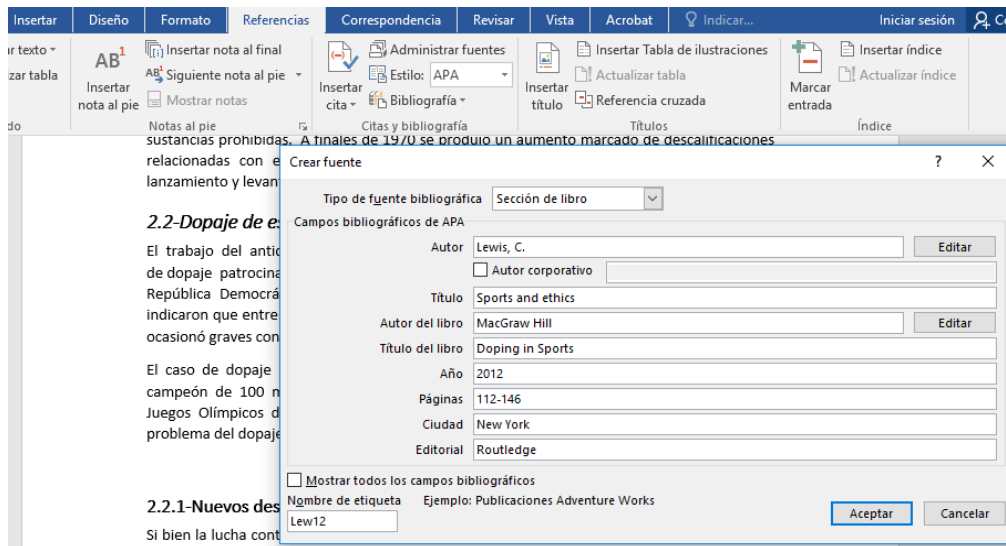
Insertar Diseño Formato Referencias Correspondencia Revisar Vista Acrobat Indicar... Iniciar sesión Co

r texto ▾
zar tabla
do

$AB^1$
Insertar nota al pie
Insertar nota al final
Siguiente nota al pie ▾
Mostrar notas
Notas al pie

Insertar cita ▾
Administrar fuentes
Estilo: APA
Bibliografía ▾
Citas y bibliografía

Insertar título
Insertar Tabla de ilustraciones
Actualizar tabla
Referencia cruzada
Títulos

Marcar entrada
Insertar índice
Actualizar índice
Índice

sustancias prohibidas. A finales de 1970 se produjo un aumento marcado de descalificaciones relacionadas con e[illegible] lanzamiento y levan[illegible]

2.2-Dopaje de e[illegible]

El trabajo del antic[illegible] de dopaje patrocina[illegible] República Democrá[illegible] indicaron que entre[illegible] ocasionó graves con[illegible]

El caso de dopaje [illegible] campeón de 100 m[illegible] Juegos Olímpicos d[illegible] problema del dopaje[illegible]

2.2.1-Nuevos des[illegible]

Si bien la lucha cont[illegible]

Crear fuente ? ✕

Tipo de fuente bibliográfica Sección de libro

Campos bibliográficos de APA

| | | |
|---|---|---|
| Autor | Lewis, C. | Editar |
| | Autor corporativo | |
| Título | Sports and ethics | |
| Autor del libro | MacGraw Hill | Editar |
| Título del libro | Doping in Sports | |
| Año | 2012 | |
| Páginas | 112-146 | |
| Ciudad | New York | |
| Editorial | Routledge | |

Mostrar todos los campos bibliográficos
Nombre de etiqueta Ejemplo: Publicaciones Adventure Works
Lew12
Aceptar Cancelar